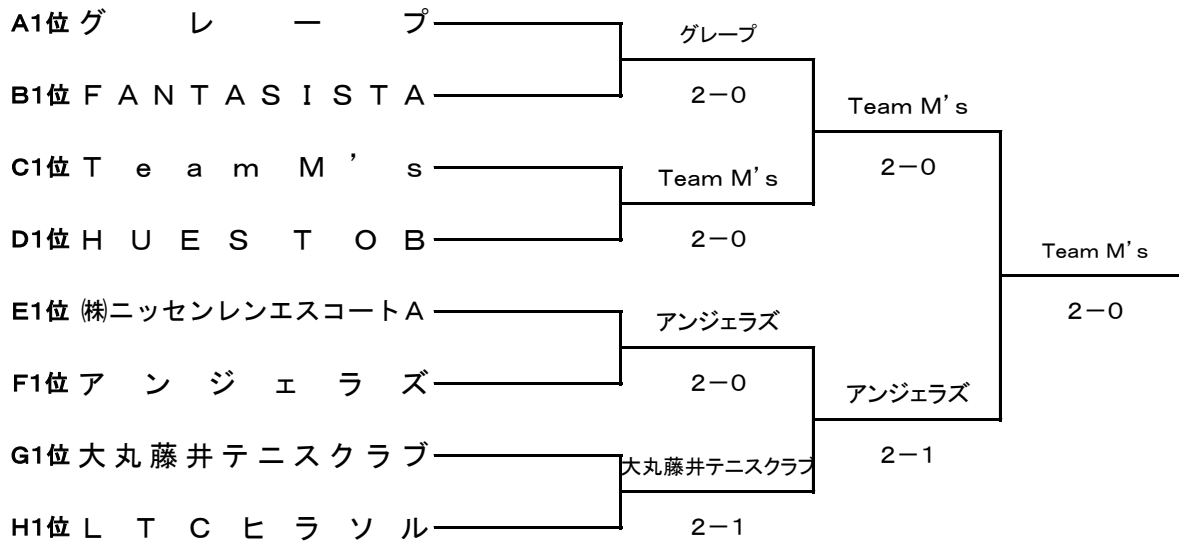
A1位 グ レ ー プ
B1位 F A N T A S I S T A
C1位 T e a m M ’ s
D1位 H U E S T O B
E1位 ㈱ニッセンレンエスコートA
F1位 ア ン ジ ェ ラ ズ
G1位 大 丸 藤 井 テ ニ ス ク ラ ブ
H1位 L T C ヒ ラ ソ ル

グレープ
2－0

Team M's
2－0

アンジェラズ
2－0

大丸藤井テニスクラブ
2－1

Team M’s
2－0

アンジェラズ
2－1

Team M’s
2－0